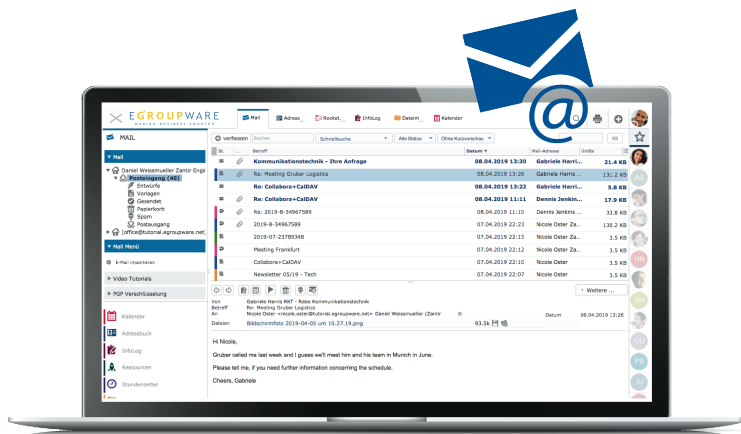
EGROUPWARE
MAKING BUSINESS SMARTER

Mail | Adress_ | Rocket_ | InfoLog | Dateim_ | Kalender

MAIL

verfassen | Suchen | Schnellsuche | Alle Status | Ohne Kurzvorschau

Mail
Daniel Weissmueller Zantir Engi
Posteingang (40)
Entwürfe
Vorlagen
Gesendet
Papierkorb
Spam
Postausgang
[office@tutorial.egroupware.net]

Mail Menü
E-Mail importieren
Video Tutorials
PGP Verschlüsselung

Kalender
Adressbuch
InfoLog
Ressourcen
Stundenzettel

| St. | Betreff | Datum | Mail-Adresse | Größe |
|---|---|---|---|---|
| | Kommunikationstechnik - Ihre Anfrage | 08.04.2019 13:30 | Gabriele Harris | 21.4 KB |
| | Re: Meeting Gruber Logistics | 08.04.2019 13:30 | Gabriele Harris | 131.2 KB |
| | Re: Collabora+CalDAV | 08.04.2019 13:22 | Gabriele Harris | 5.8 KB |
| | Re: Collabora+CalDAV | 08.04.2019 11:11 | Daniel Jenkins | 17.9 KB |
| | Re: 2019-8-34967589 | 08.04.2019 11:10 | Dennis Jenkins | 3.4 KB |
| | 2019-8-34967589 | 07.04.2019 22:23 | Nicole Oster Za | 130.2 KB |
| | 2019-07-23789348 | 07.04.2019 22:15 | Nicole Oster Za | 3.5 KB |
| | Meeting Frankfurt | 07.04.2019 22:15 | Nicole Oster Za | 3.5 KB |
| | Collabora+CalDAV | 07.04.2019 22:23 | Nicole Oster | 3.5 KB |
| | Newsletter 05/19 - Tech | 07.04.2019 22:23 | Nicole Oster Za | 3.5 KB |

Weitere ...

Von Gabriele Harris RKT - Rabe Kommunikationstechnik
Betreff Re: Meeting Gruber Logistics
An Nicole Oster <nicole.oster@tutorial.egroupware.net> Daniel Weissmueller (Zantir
Datum 08.04.2019 13:26
Dateien Bildschirmfoto 2019-04-05 um 10.27.19.png 93.5k

Hi Nicole,

Gruber called me last week and I guess we'll meet him and his team in Munich in June.

Please tell me, if you need further information concerning the schedule.

Cheers, Gabriele

@